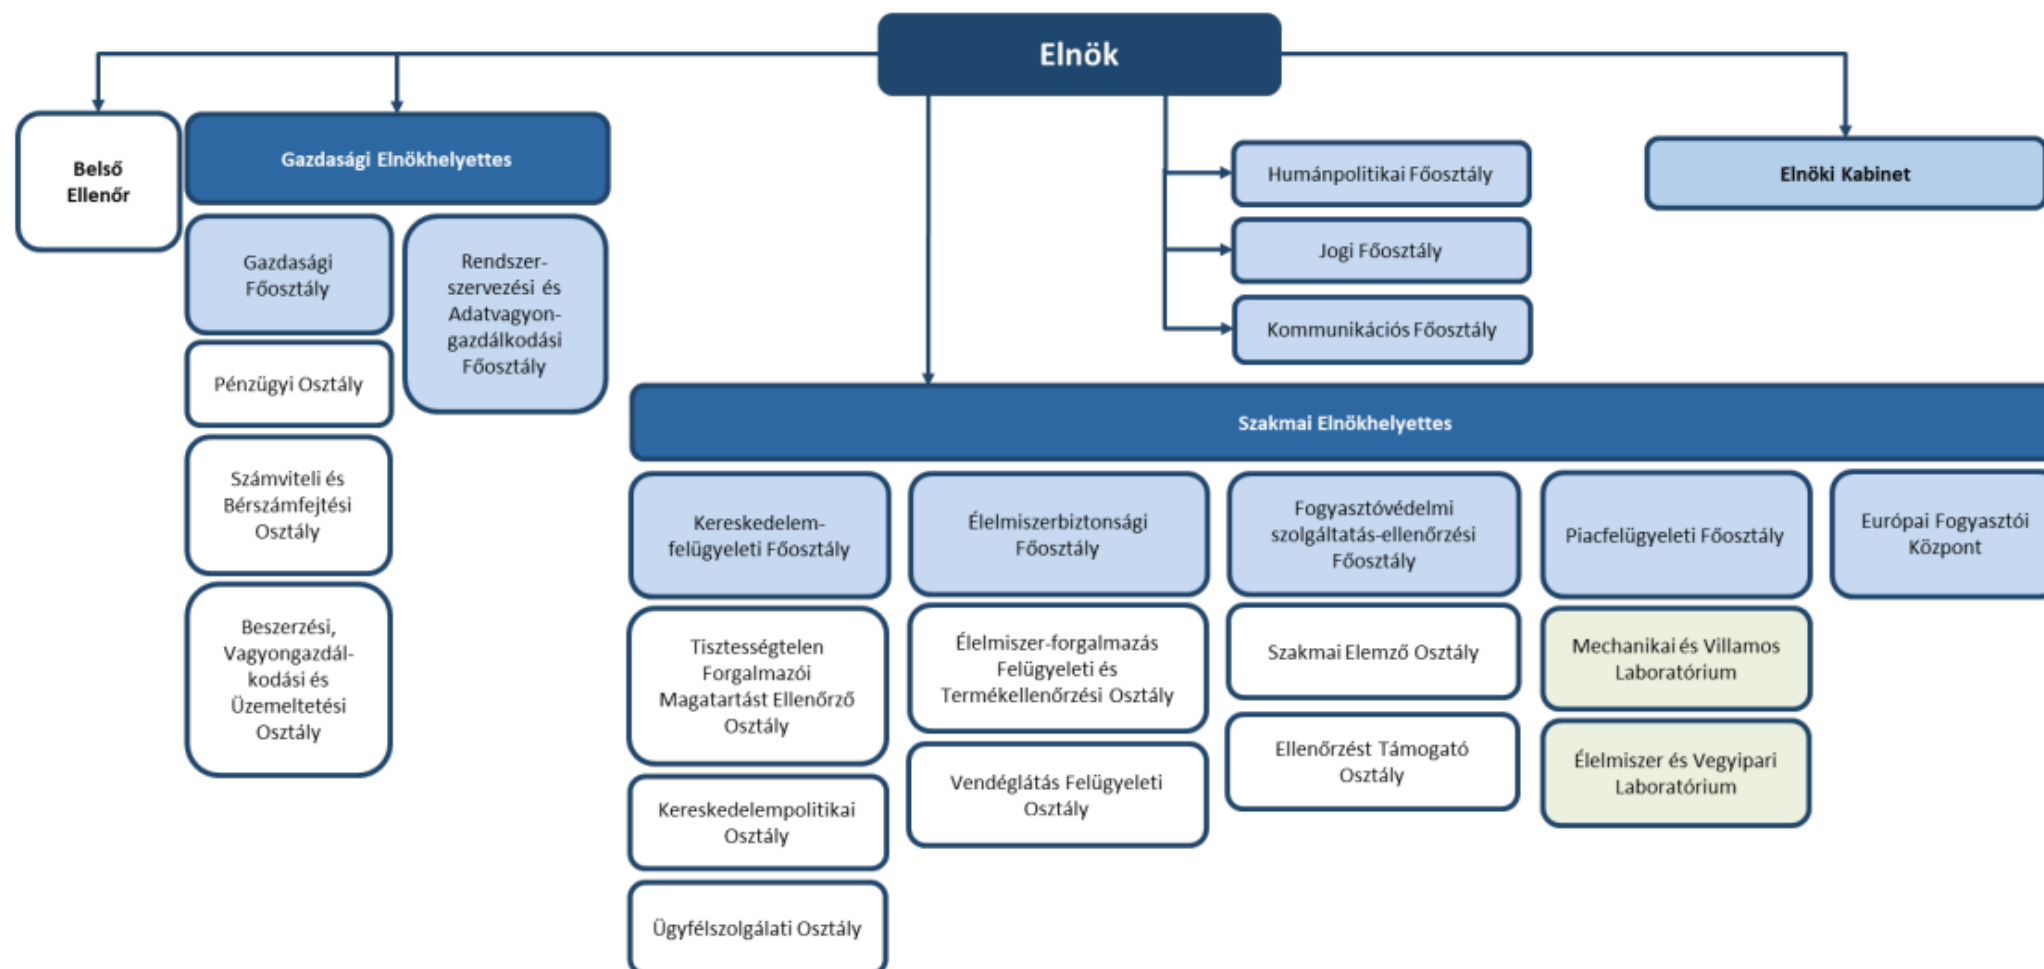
Elnök

Belső Ellenőr

Gazdasági Elnökhelyettes

Gazdasági Főosztály

Rendszerszervezési és Adatvagyongazdálkodási Főosztály

Pénzügyi Osztály

Számviteli és Bérszámfejtési Osztály

Beszerzési, Vagyongazdálkodási és Üzemeltetési Osztály

Humánpolitikai Főosztály

Jogi Főosztály

Kommunikációs Főosztály

Elnöki Kabinet

Szakmai Elnökhelyettes

Kereskedelemfelügyeleti Főosztály

Tisztességtelen Forgalmazói Magatartást Ellenőrző Osztály

Kereskedelempolitikai Osztály

Ügyfélszolgálati Osztály

Élelmiszerbiztonsági Főosztály

Élelmiszer-forgalmazás Felügyeleti és Termékellenőrzési Osztály

Vendéglátás Felügyeleti Osztály

Fogyasztóvédelmi szolgáltatás-ellenőrzési Főosztály

Szakmai Elemző Osztály

Ellenőrzést Támogató Osztály

Piacfelügyeleti Főosztály

Mechanikai és Villamos Laboratórium

Élelmiszer és Vegyipari Laboratórium

Európai Fogyasztói Központ